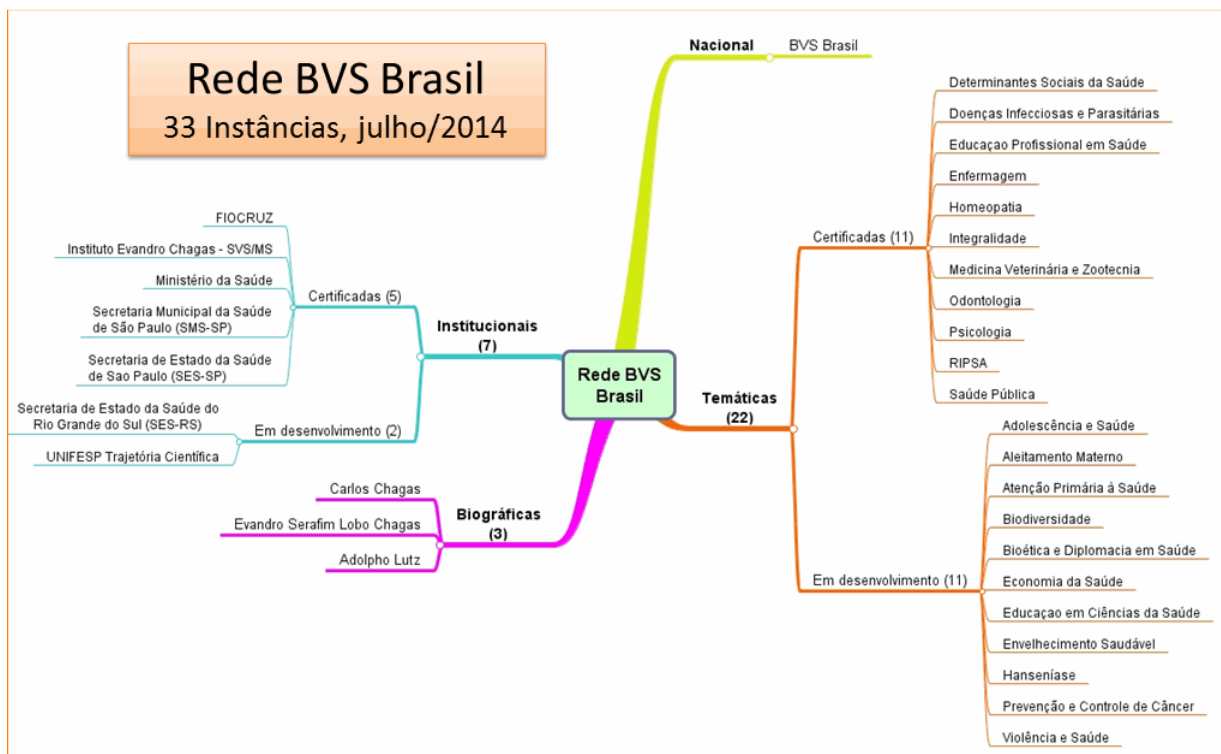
Rede BVS Brasil
33 Instâncias, julho/2014

Nacional
BVS Brasil

Rede BVS Brasil

Institucionais (7)
Certificadas (5)
FIOCRUZ
Instituto Evandro Chagas - SVS/MS
Ministério da Saúde
Secretaria Municipal da Saúde de São Paulo (SMS-SP)
Secretaria de Estado da Saúde de Sao Paulo (SES-SP)
Em desenvolvimento (2)
Secretaria de Estado da Saúde do Rio Grande do Sul (SES-RS)
UNIFESP Trajetória Científica

Biográficas (3)
Carlos Chagas
Evandro Serafim Lobo Chagas
Adolpho Lutz

Temáticas (22)
Certificadas (11)
Determinantes Sociais da Saúde
Doenças Infecciosas e Parasitárias
Educaçao Profissional em Saúde
Enfermagem
Homeopatia
Integralidade
Medicina Veterinária e Zootecnia
Odontologia
Psicologia
RIPSA
Saúde Pública
Em desenvolvimento (11)
Adolescência e Saúde
Aleitamento Materno
Atenção Primária à Saúde
Biodiversidade
Bioética e Diplomacia em Saúde
Economia da Saúde
Educaçao em Ciências da Saúde
Envelhecimento Saudável
Hanseníase
Prevenção e Controle de Câncer
Violência e Saúde